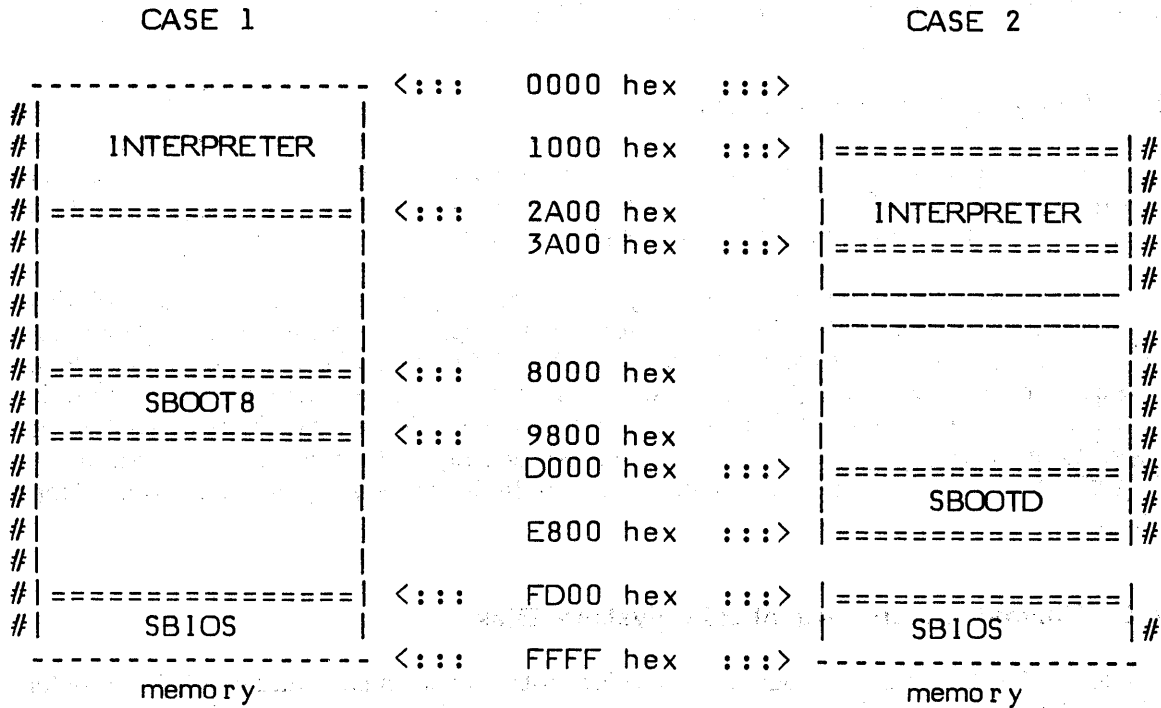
CASE 1

CASE 2

INTERPRETER

SBOOT8

SBIOS

memory

<::: 0000 hex :::>

1000 hex :::>

<::: 2A00 hex

3A00 hex :::>

<::: 8000 hex

<::: 9800 hex

D000 hex :::>

E800 hex :::>

<::: FD00 hex :::>

<::: FFFF hex :::>

INTERPRETER

SBOOTD

SBIOS

memory